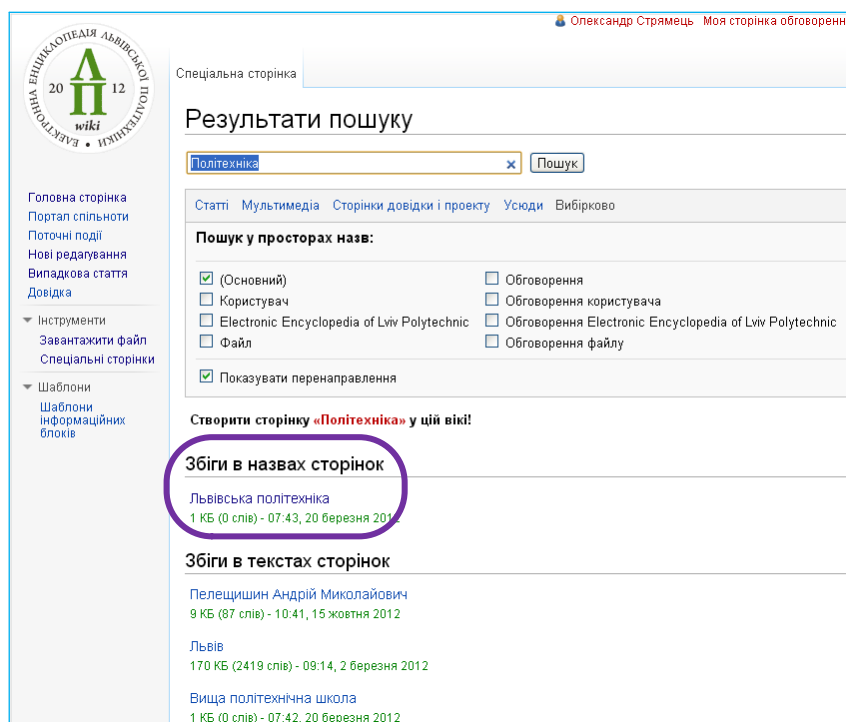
Олександр Стрямець Моя сторінка обговоренн

ЕЛЕКТРОННА ЕНЦИКЛОПЕДІЯ ЛЬВІВСЬКОЇ ПОЛІТЕХНІКИ
ЛП
20 12
wiki

Головна сторінка
Портал спільноти
Поточні події
Нові редагування
Випадкова стаття
Довідка

Інструменти
Завантажити файл
Спеціальні сторінки

Шаблони
Шаблони інформаційних блоків

Спеціальна сторінка

Результати пошуку

Політехніка
Пошук

Статті Мультимедіа Сторінки довідки і проекту Усюди Вибірково

Пошук у просторах назв:

(Основний)
Користувач
Electronic Encyclopedia of Lviv Polytechnic
Файл
Обговорення
Обговорення користувача
Обговорення Electronic Encyclopedia of Lviv Polytechnic
Обговорення файлу

Показувати перенаправлення

Створити сторінку «Політехніка» у цій вікі!

Збіги в назвах сторінок

Львівська політехніка
1 КБ (0 слів) - 07:43, 20 березня 2012

Збіги в текстах сторінок

Пелещишин Андрій Миколайович
9 КБ (87 слів) - 10:41, 15 жовтня 2012

Львів
170 КБ (2419 слів) - 09:14, 2 березня 2012

Вища політехнічна школа
1 КБ (0 слів) - 07:42, 20 березня 2012